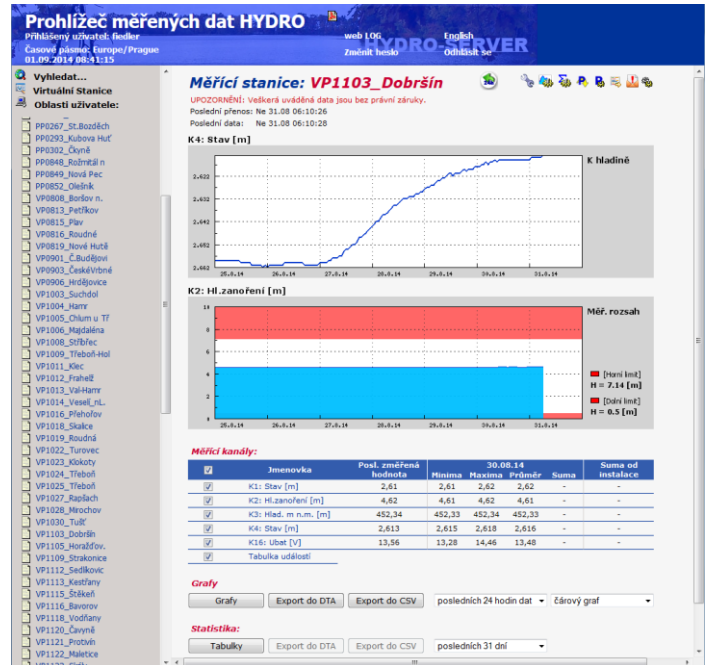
Prohlížeč měřených dat HYDRO
Přihlášený uživatel: fiedler
Časové pásmo: Europe/Prague
01.09.2014 08:41:15
web LOG
Změnit heslo
English
Odhlásit se
HYDRO SERVER

Vyhledat...
Virtuální Stanice
Oblasti uživatele:

PP0267_St.Bozděch
PP0293_Kubova Huť
PP0302_Čkyně
PP0848_Rožmitál n
PP0849_Nová Pec
PP0852_Olešník
VP0808_Boršov n.
VP0813_Petříkov
VP0815_Pláv
VP0816_Roudné
VP0819_Nové Hutě
VP0901_Č.Budějovi
VP0903_ČeskéVrbné
VP0906_Hrdějovice
VP1003_Suchdol
VP1004_Hamr
VP1005_Chlum u Tř
VP1006_Majdaléna
VP1008_Stříbřec
VP1009_Třeboň-Hol
VP1011_Klec
VP1012_Frahelž
VP1013_Val-Hamr
VP1014_Veselí_nL.
VP1016_Přeboř ov
VP1018_Skalice
VP1019_Roudná
VP1022_Turovec
VP1023_Klokoty
VP1024_Třeboň
VP1025_Třeboň
VP1027_Rapšach
VP1028_Mirochov
VP1030_Tušť
VP1103_Dobršín
VP1105_Horažďov.
VP1109_Strakonice
VP1112_Sedlikovic
VP1113_Kestřany
VP1115_Štěkeň
VP1116_Bavorov
VP1118_Vodňany
VP1120_Čavyně
VP1121_Protivín
VP1122_Maletice

Měřící stanice: VP1103_Dobršín
UPOZORNĚNÍ: Veškerá uváděná data jsou bez právní záruky.
Poslední přenos: Ne 31.08 06:10:26
Poslední data: Ne 31.08 06:10:28

K4: Stav [m]
K hladině
2.622
2.632
2.642
2.652
2.662
25.8.14 26.8.14 27.8.14 28.8.14 29.8.14 30.8.14 31.8.14

K2: Hl.zanoření [m]
Měř. rozsah
14
12
10
8
6
4
2
0
[Horní limit]
H = 7.14 [m]
[Dolní limit]
H = 0.5 [m]
25.8.14 26.8.14 27.8.14 28.8.14 29.8.14 30.8.14 31.8.14

Měřící kanály:

| ☑ | Jmenovka | Posl. změřená hodnota | Minima | Maxima | Průměr | Suma | Suma od instalace |
|---|---|---|---|---|---|---|---|
| | | | 30.08.14 | | | | |
| ☑ | K1: Stav [m] | 2,61 | 2,61 | 2,62 | 2,62 | - | - |
| ☑ | K2: Hl.zanoření [m] | 4,62 | 4,61 | 4,62 | 4,61 | - | - |
| ☑ | K3: Hlad. m n.m. [m] | 452,34 | 452,33 | 452,34 | 452,33 | - | - |
| ☑ | K4: Stav [m] | 2,613 | 2,615 | 2,618 | 2,616 | - | - |
| ☑ | K16: Ubat [V] | 13,56 | 13,28 | 14,46 | 13,48 | - | - |
| ☑ | Tabulka událostí | | | | | | |

Grafy
Grafy | Export do DTA | Export do CSV | posledních 24 hodin dat | čárový graf

Statistika:
Tabulky | Export do DTA | Export do CSV | posledních 31 dní